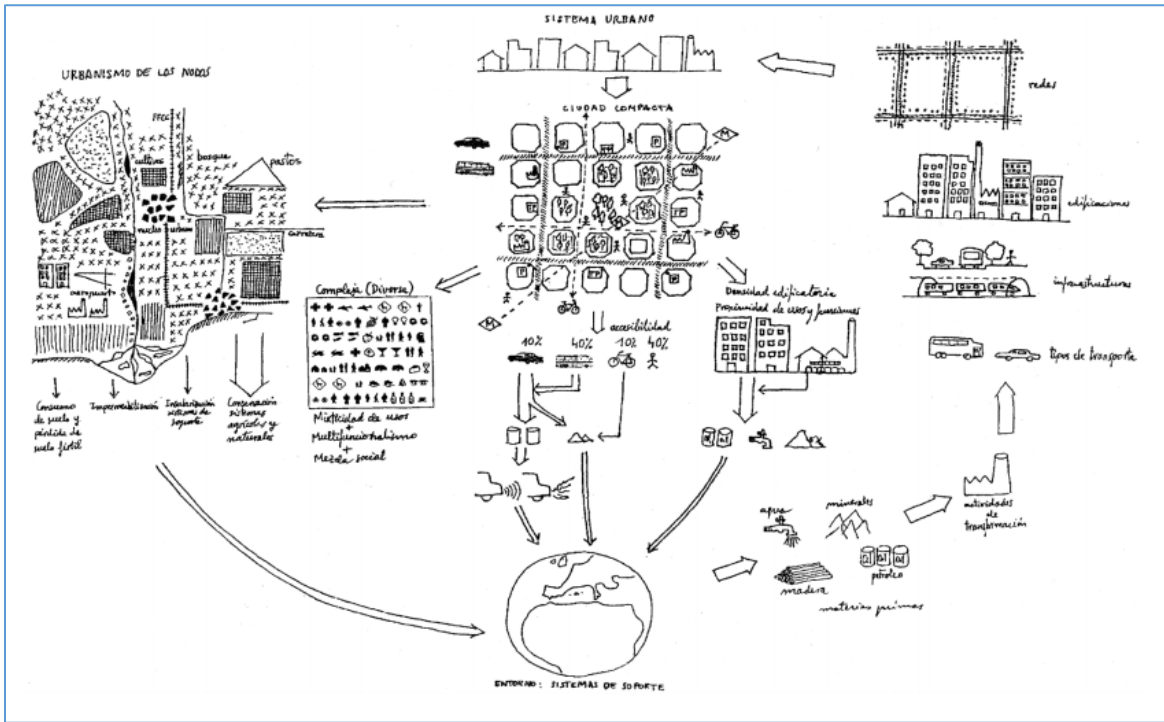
SISTEMA URBANO

URBANISMO DE LOS NODOS

CIUDAD COMPACTA

redes

FFCC

cultivos

bosque

pastos

núcleo urbano

carretera

aeropuerto

edificaciones

infraestructuras

Complejo (Diverso)

Multiplicidad de usos
+
Multifuncionalismo
+
Mezcla social

Densidad edificatoria
Proximidad de usos y funciones

accesibilidad

40%

40%

10%

40%

tipos de transporte

Consumo de suelo y pérdida de suelo fértil

Impermeabilización

Intensificación sistemas de soporte

Conservación sistemas agrícolas y naturales

agua

minerales

actividades de transformación

petróleo

madera

materias primas

ENTORNO: SISTEMAS DE SOPORTE